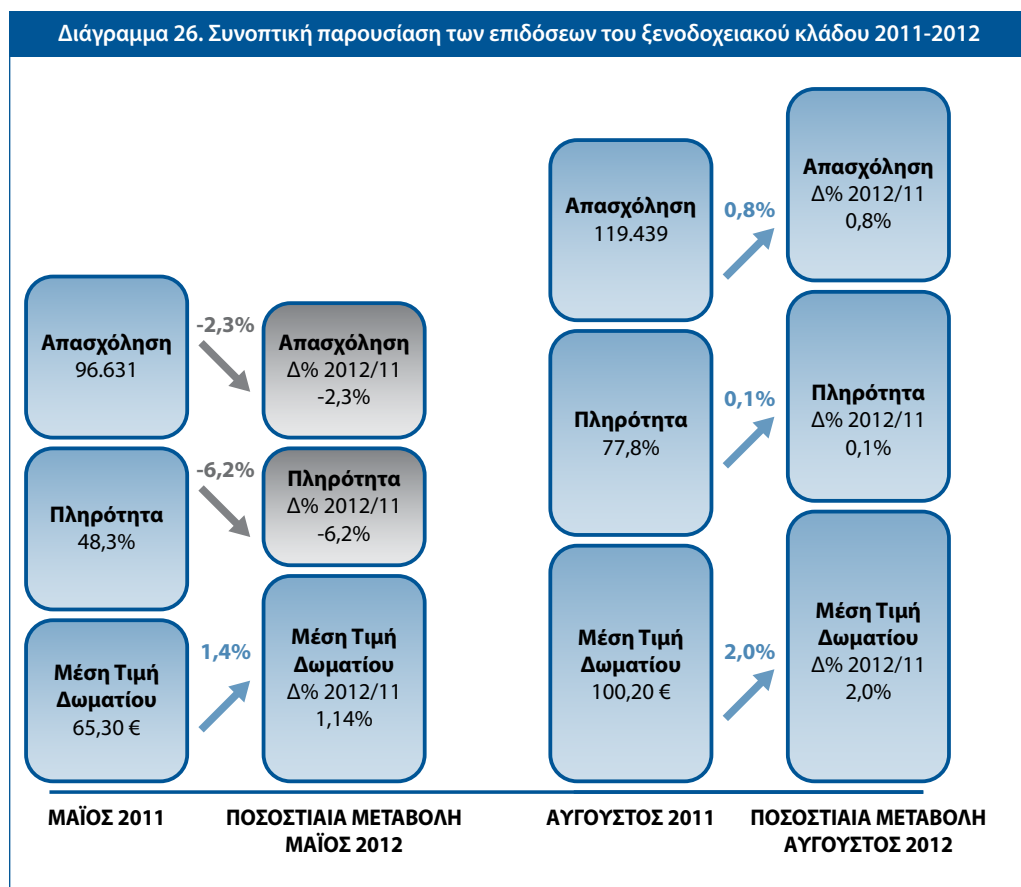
Διάγραμμα 26. Συνοπτική παρουσίαση των επιδόσεων του ξενοδοχειακού κλάδου 2011-2012

Απασχόληση
96.631

-2,3%

Απασχόληση
Δ% 2012/11
-2,3%

Πληρότητα
48,3%

-6,2%

Πληρότητα
Δ% 2012/11
-6,2%

Μέση Τιμή Δωματίου
65,30 €

1,4%

Μέση Τιμή Δωματίου
Δ% 2012/11
1,14%

Απασχόληση
119.439

0,8%

Απασχόληση
Δ% 2012/11
0,8%

Πληρότητα
77,8%

0,1%

Πληρότητα
Δ% 2012/11
0,1%

Μέση Τιμή Δωματίου
100,20 €

2,0%

Μέση Τιμή Δωματίου
Δ% 2012/11
2,0%

ΜΑΪΟΣ 2011

ΠΟΣΟΣΤΙΑΙΑ ΜΕΤΑΒΟΛΗ ΜΑΪΟΣ 2012

ΑΥΓΟΥΣΤΟΣ 2011

ΠΟΣΟΣΤΙΑΙΑ ΜΕΤΑΒΟΛΗ ΑΥΓΟΥΣΤΟΣ 2012